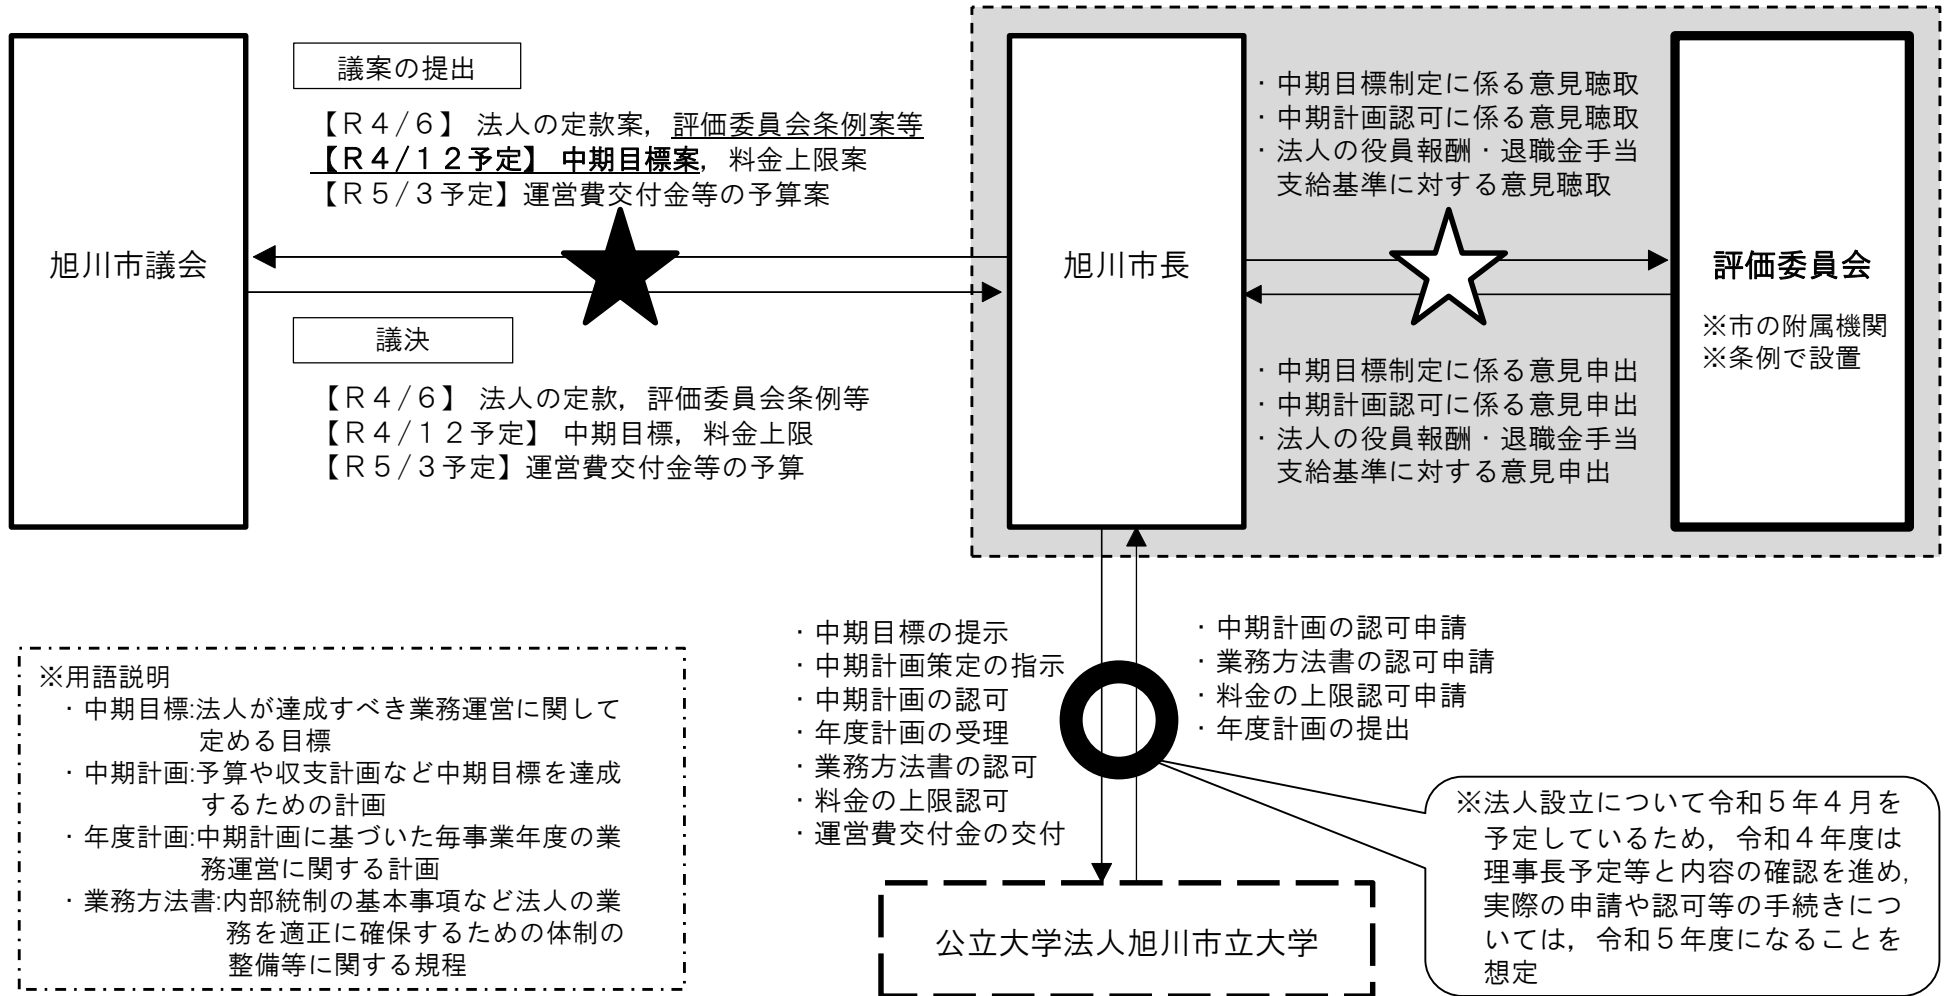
議案の提出

【R4/6】 法人の定款案，評価委員会条例案等
【R4/12予定】 中期目標案，料金上限案
【R5/3予定】運営費交付金等の予算案

旭川市議会

議決

【R4/6】 法人の定款，評価委員会条例等
【R4/12予定】 中期目標，料金上限
【R5/3予定】運営費交付金等の予算

旭川市長

・中期目標制定に係る意見聴取
・中期計画認可に係る意見聴取
・法人の役員報酬・退職金手当支給基準に対する意見聴取

評価委員会
※市の附属機関
※条例で設置

・中期目標制定に係る意見申出
・中期計画認可に係る意見申出
・法人の役員報酬・退職金手当支給基準に対する意見申出

※用語説明
・中期目標:法人が達成すべき業務運営に関して定める目標
・中期計画:予算や収支計画など中期目標を達成するための計画
・年度計画:中期計画に基づいた毎事業年度の業務運営に関する計画
・業務方法書:内部統制の基本事項など法人の業務を適正に確保するための体制の整備等に関する規程

・中期目標の提示
・中期計画策定の指示
・中期計画の認可
・年度計画の受理
・業務方法書の認可
・料金の上限認可
・運営費交付金の交付

・中期計画の認可申請
・業務方法書の認可申請
・料金の上限認可申請
・年度計画の提出

※法人設立について令和5年4月を予定しているため，令和4年度は理事長予定等と内容の確認を進め，実際の申請や認可等の手続きについては，令和5年度になることを想定

公立大学法人旭川市立大学